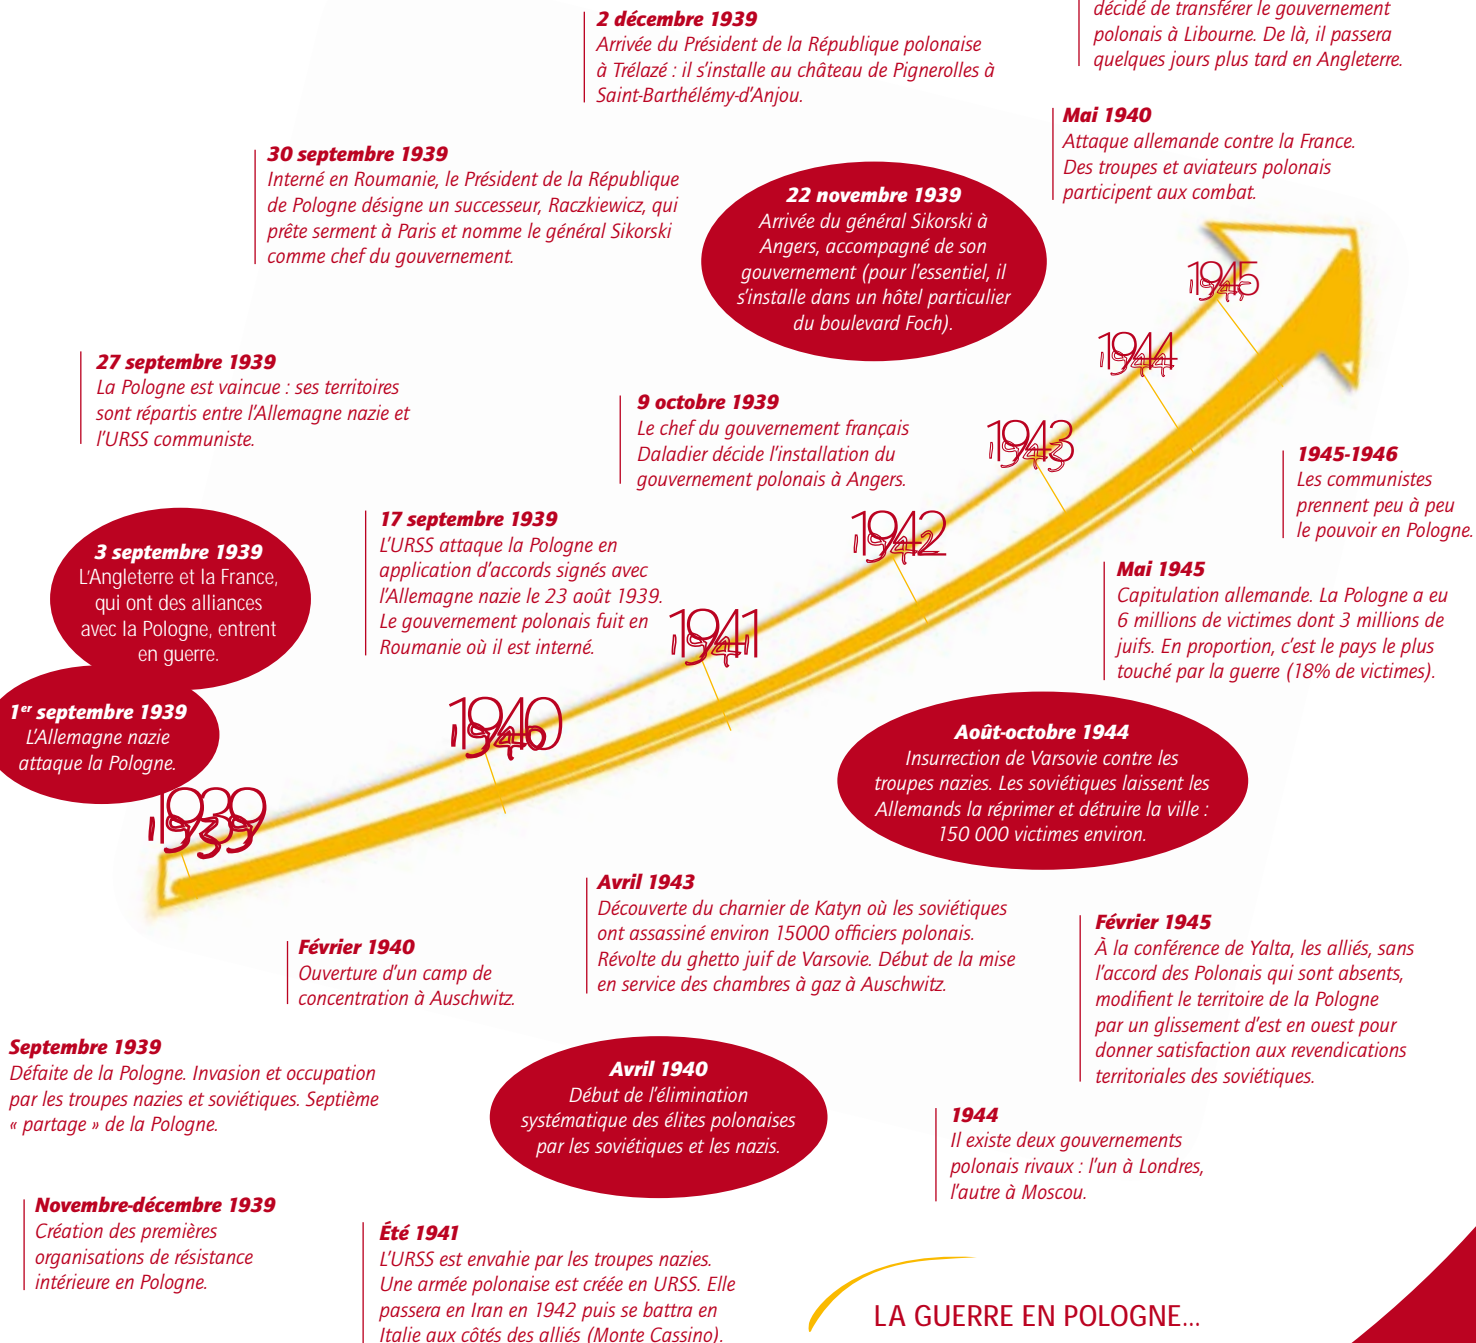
2 décembre 1939
Arrivée du Président de la République polonaise à Trélazé : il s'installe au château de Pignerolles à Saint-Barthélémy-d'Anjou.

décidé de transférer le gouvernement polonais à Libourne. De là, il passera quelques jours plus tard en Angleterre.

Mai 1940
Attaque allemande contre la France. Des troupes et aviateurs polonais participent aux combat.

30 septembre 1939
Interné en Roumanie, le Président de la République de Pologne désigne un successeur, Raczkiewicz, qui prête serment à Paris et nomme le général Sikorski comme chef du gouvernement.

22 novembre 1939
Arrivée du général Sikorski à Angers, accompagné de son gouvernement (pour l'essentiel, il s'installe dans un hôtel particulier du boulevard Foch).

27 septembre 1939
La Pologne est vaincue : ses territoires sont répartis entre l'Allemagne nazie et l'URSS communiste.

9 octobre 1939
Le chef du gouvernement français Daladier décide l'installation du gouvernement polonais à Angers.

1945

1944

1943

1945-1946
Les communistes prennent peu à peu le pouvoir en Pologne.

3 septembre 1939
L'Angleterre et la France, qui ont des alliances avec la Pologne, entrent en guerre.

17 septembre 1939
L'URSS attaque la Pologne en application d'accords signés avec l'Allemagne nazie le 23 août 1939. Le gouvernement polonais fuit en Roumanie où il est interné.

1942

1941

Mai 1945
Capitulation allemande. La Pologne a eu 6 millions de victimes dont 3 millions de juifs. En proportion, c'est le pays le plus touché par la guerre (18% de victimes).

1er septembre 1939
L'Allemagne nazie attaque la Pologne.

1940

1939

Août-octobre 1944
Insurrection de Varsovie contre les troupes nazies. Les soviétiques laissent les Allemands la réprimer et détruire la ville : 150 000 victimes environ.

Avril 1943
Découverte du charnier de Katyn où les soviétiques ont assassiné environ 15000 officiers polonais. Révolte du ghetto juif de Varsovie. Début de la mise en service des chambres à gaz à Auschwitz.

Février 1940
Ouverture d'un camp de concentration à Auschwitz.

Février 1945
À la conférence de Yalta, les alliés, sans l'accord des Polonais qui sont absents, modifient le territoire de la Pologne par un glissement d'est en ouest pour donner satisfaction aux revendications territoriales des soviétiques.

Septembre 1939
Défaite de la Pologne. Invasion et occupation par les troupes nazies et soviétiques. Septième « partage » de la Pologne.

Avril 1940
Début de l'élimination systématique des élites polonaises par les soviétiques et les nazis.

1944
Il existe deux gouvernements polonais rivaux : l'un à Londres, l'autre à Moscou.

Novembre-décembre 1939
Création des premières organisations de résistance intérieure en Pologne.

Été 1941
L'URSS est envahie par les troupes nazies. Une armée polonaise est créée en URSS. Elle passera en Iran en 1942 puis se battra en Italie aux côtés des alliés (Monte Cassino).

LA GUERRE EN POLOGNE...